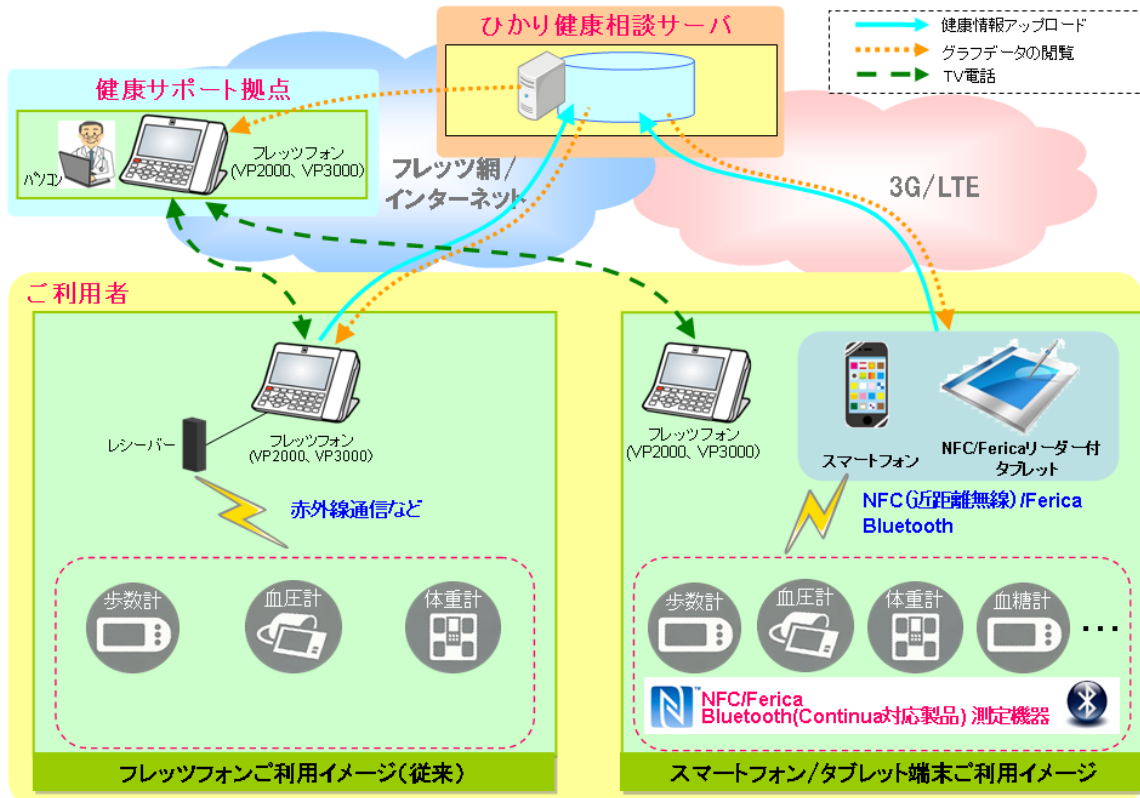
ひかり健康相談サーバ

健康情報アップロード
グラフデータの閲覧
TV電話

健康サポート拠点

パソコン

フレッツフォン
(VP2000、VP3000)

フレッツ網/
インターネット

3G/LTE

ご利用者

レシーバー

フレッツフォン
(VP2000、VP3000)

赤外線通信など

歩数計
血圧計
体重計

フレッツフォンご利用イメージ(従来)

フレッツフォン
(VP2000、VP3000)

スマートフォン

NFC/Fericaリーダー付
タブレット

NFC(近距離無線)/Ferica
Bluetooth

歩数計
血圧計
体重計
血糖計
…

NFC/Ferica
Bluetooth(Continua対応製品) 測定機器

スマートフォン/タブレット端末ご利用イメージ